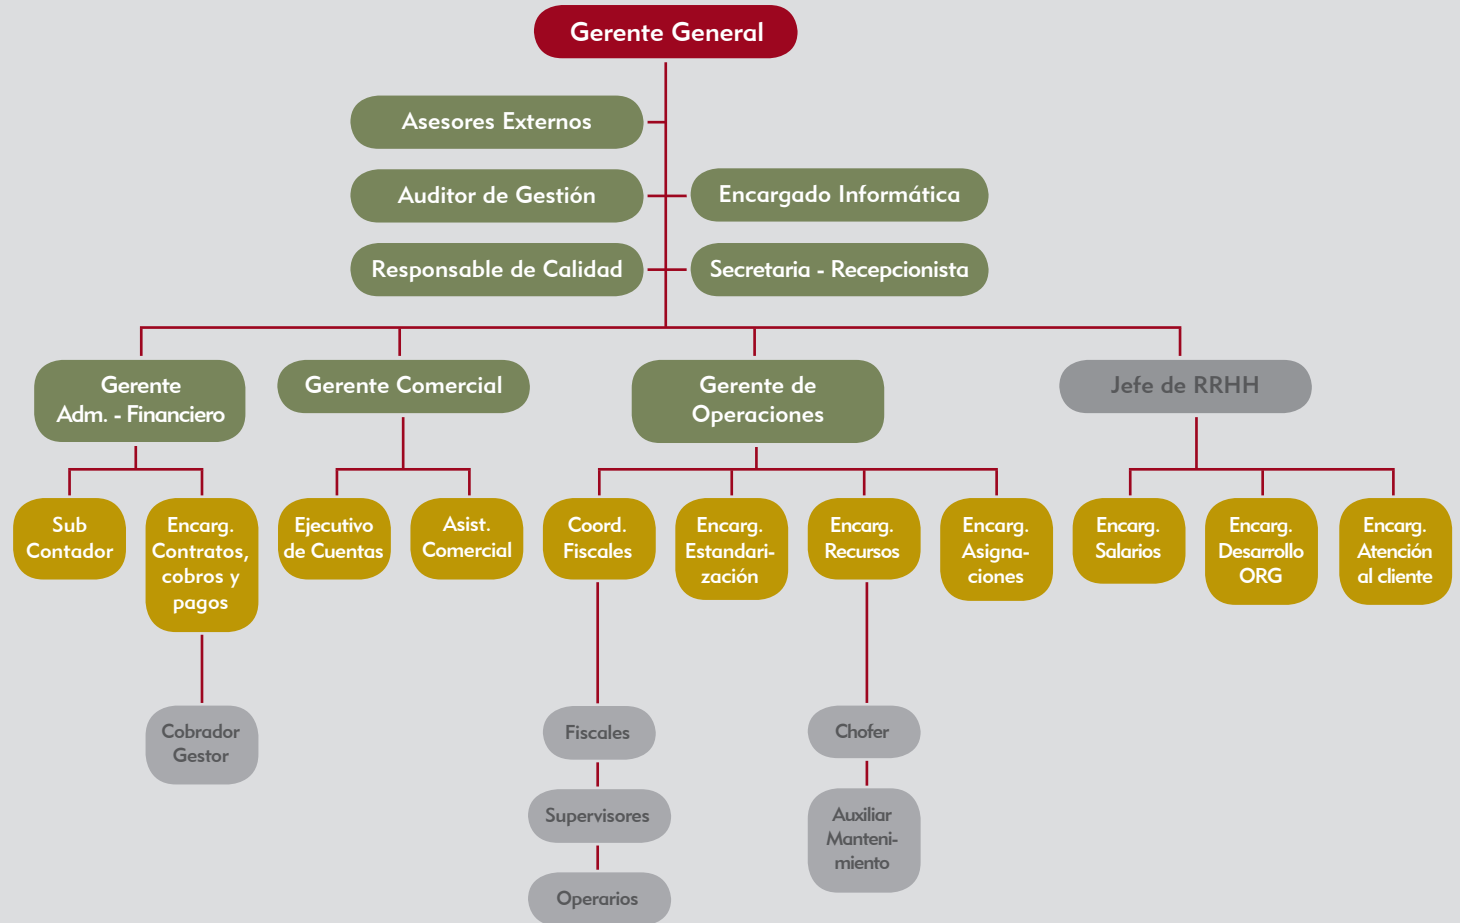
Gerente General

Asesores Externos

Auditor de Gestión

Encargado Informática

Responsable de Calidad

Secretaria - Recepcionista

Gerente Adm. - Financiero

Gerente Comercial

Gerente de Operaciones

Jefe de RRHH

Sub Contador

Encarg. Contratos, cobros y pagos

Ejecutivo de Cuentas

Asist. Comercial

Coord. Fiscales

Encarg. Estandarización

Encarg. Recursos

Encarg. Asignaciones

Encarg. Salarios

Encarg. Desarrollo ORG

Encarg. Atención al cliente

Cobrador Gestor

Fiscales

Supervisores

Operarios

Chofer

Auxiliar Mantenimiento